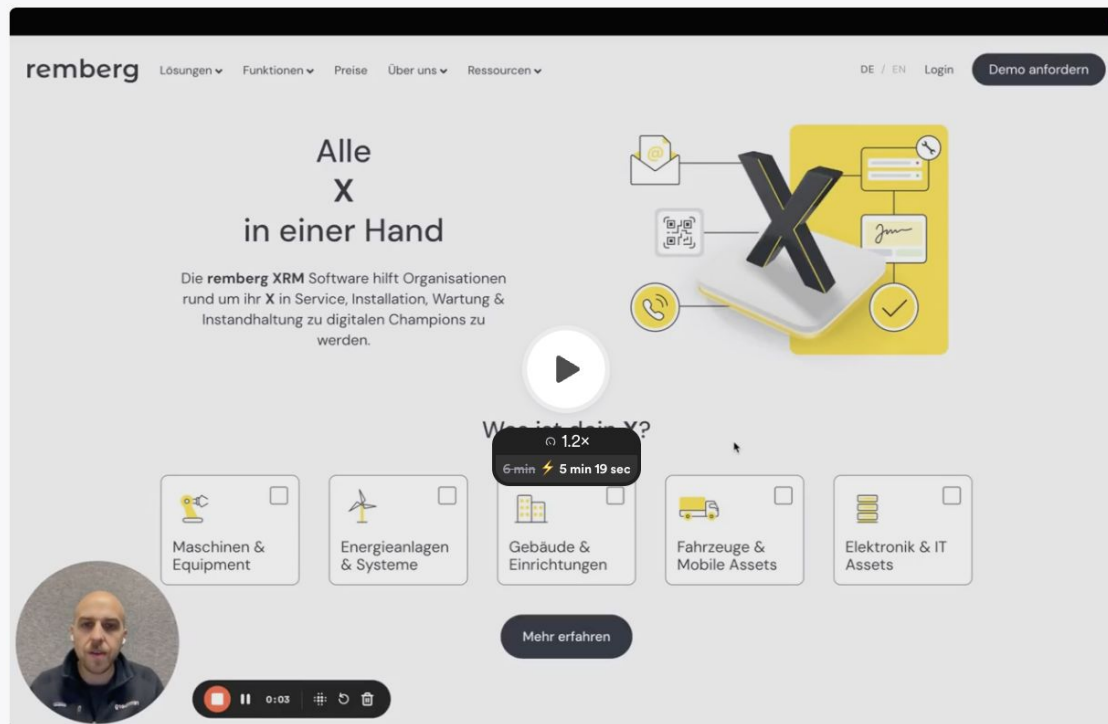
remberg Lösungen Funktionen Preise Über uns Ressourcen DE / EN Login Demo anfordern

Alle
X
in einer Hand

Die **remberg XRM** Software hilft Organisationen rund um ihr **X** in Service, Installation, Wartung & Instandhaltung zu digitalen Champions zu werden.

Was ist dein X?

1.2×
~~6 min~~ ⚡ 5 min 19 sec

Maschinen & Equipment

Energieanlagen & Systeme

Gebäude & Einrichtungen

Fahrzeuge & Mobile Assets

Elektronik & IT Assets

Mehr erfahren

0:03